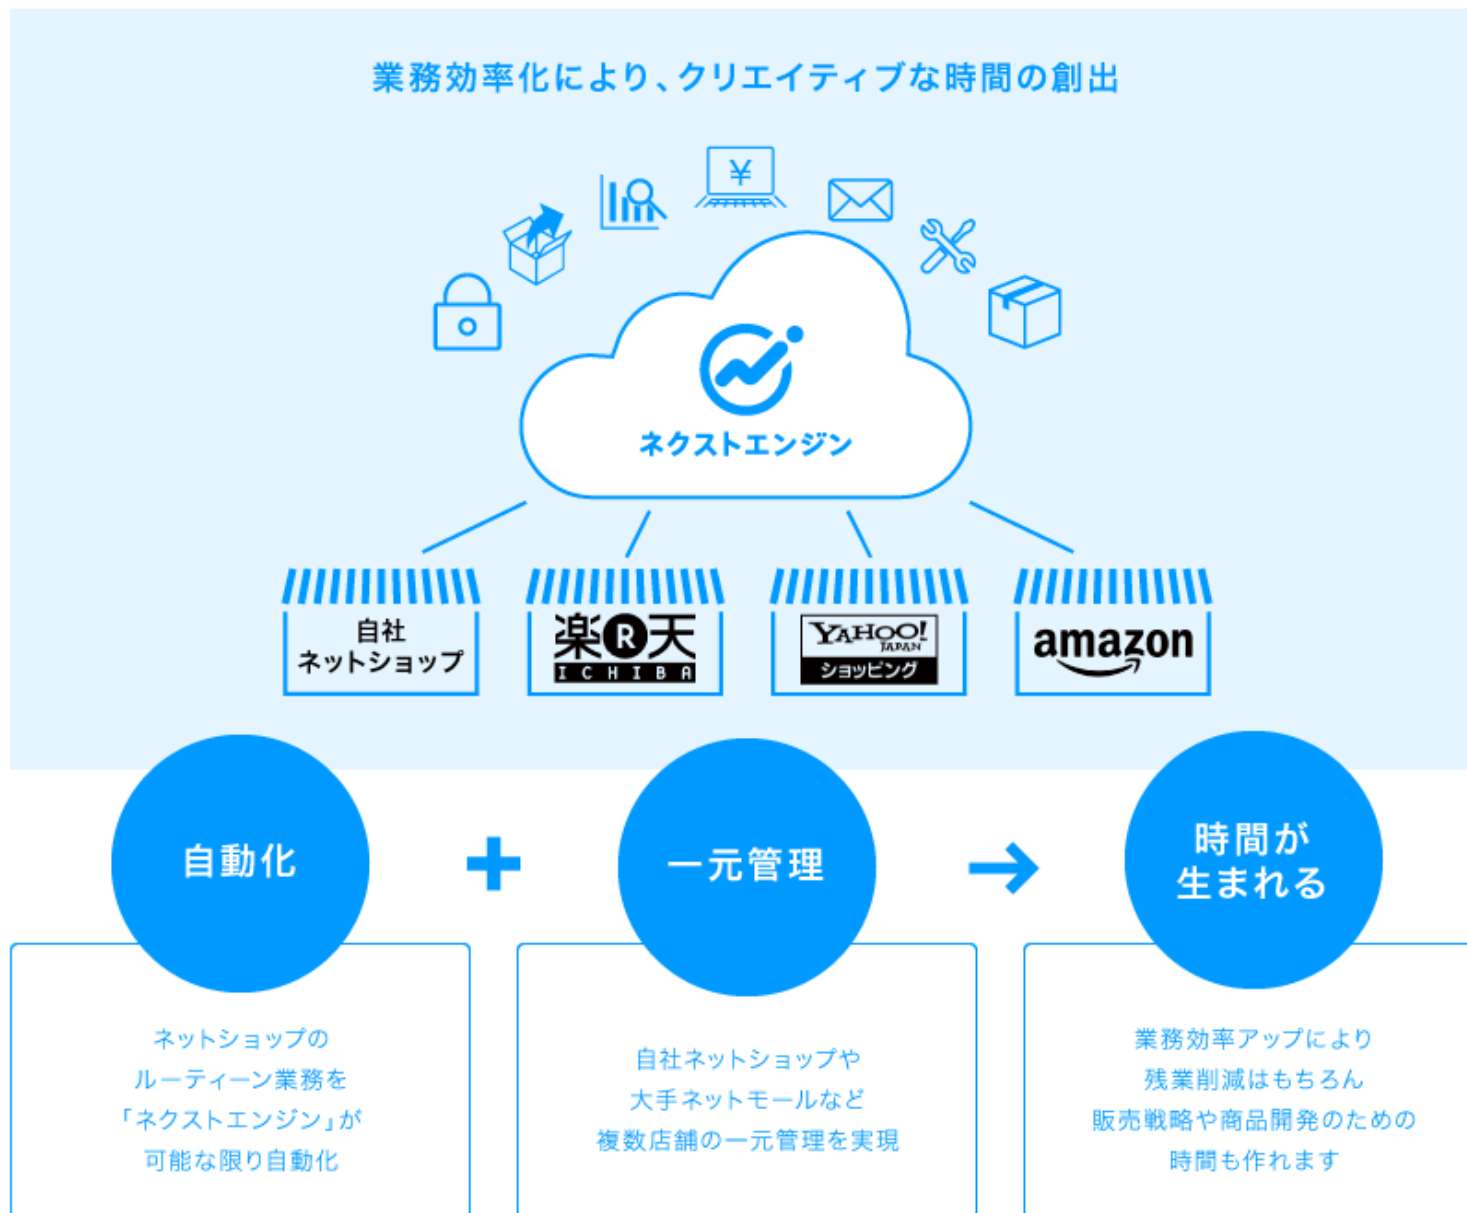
業務効率化により、クリエイティブな時間の創出

¥

ネクストエンジン

自社
ネットショップ

楽天
ICHIBA

YAHOO!
JAPAN
ショッピング

amazon

自動化

+

一元管理

→

時間が
生まれる

ネットショップの
ルーティーン業務を
「ネクストエンジン」が
可能な限り自動化

自社ネットショップや
大手ネットモールなど
複数店舗の一元管理を実現

業務効率アップにより
残業削減はもちろん
販売戦略や商品開発のための
時間も作れます